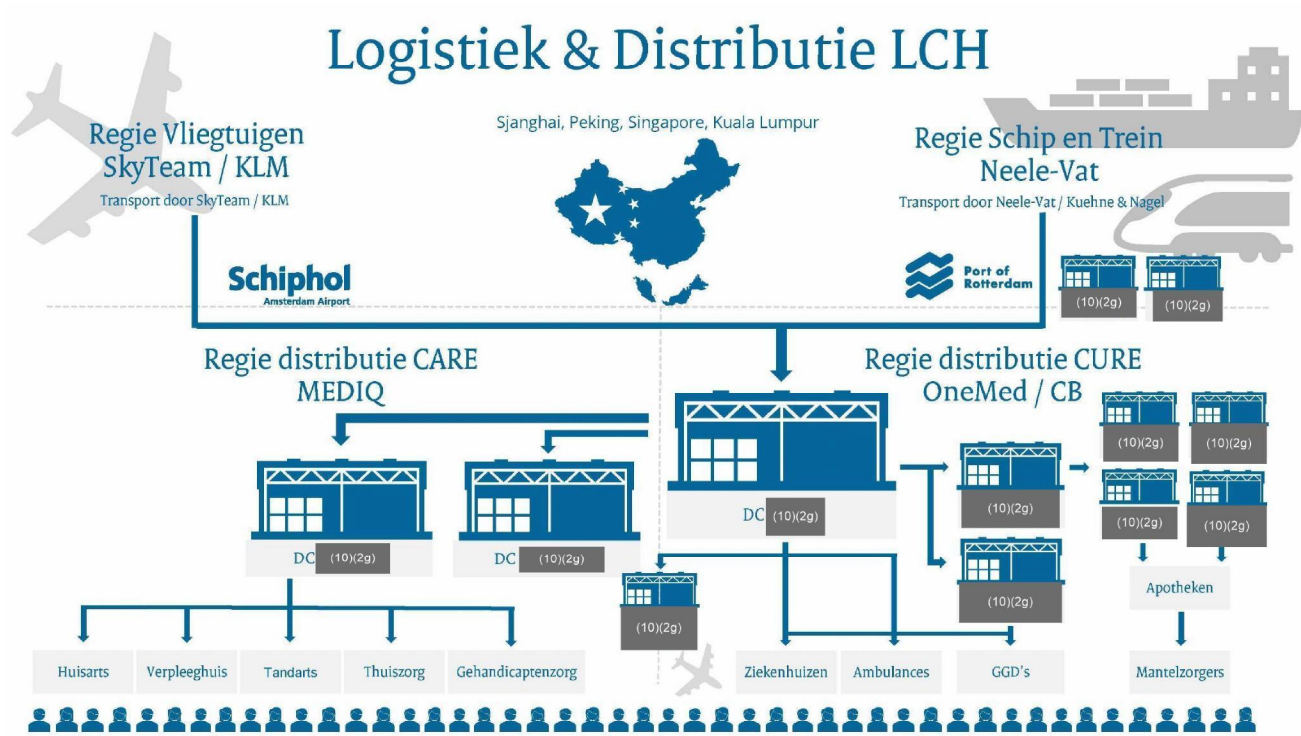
Logistiek & Distributie LCH

Regie Vliegtuigen
SkyTeam / KLM
Transport door SkyTeam / KLM

Sjanghai, Peking, Singapore, Kuala Lumpur

Regie Schip en Trein
Neele-Vat
Transport door Neele-Vat / Kuehne & Nagel

Schiphol
Amsterdam Airport

Port of Rotterdam

(10)(2g)
(10)(2g)

Regie distributie CARE
MEDIQ

Regie distributie CURE
OneMed / CB

DC (10)(2g)

DC (10)(2g)

DC (10)(2g)

(10)(2g)
(10)(2g)
(10)(2g)
(10)(2g)
(10)(2g)
(10)(2g)
(10)(2g)
(10)(2g)

Apotheken

Huisarts
Verpleeghuis
Tandarts
Thuiszorg
Gehandicaptenzorg
Ziekenhuizen
Ambulances
GGD's
Mantelzorgers